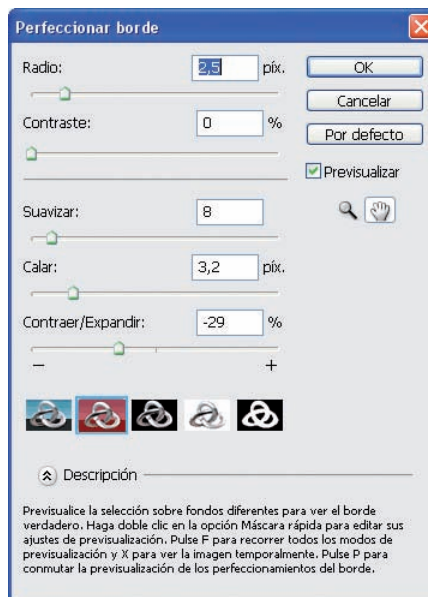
Perfeccionar borde

Radio: 2,5 píx.

OK

Cancelar

Por defecto

Previsualizar

Contraste: 0 %

Suavizar: 8

Calar: 3,2 píx.

Contraer/Expandir: -29 %

–

+

Descripción

Previsualice la selección sobre fondos diferentes para ver el borde verdadero. Haga doble clic en la opción Máscara rápida para editar sus ajustes de previsualización. Pulse F para recorrer todos los modos de previsualización y X para ver la imagen temporalmente. Pulse P para conmutar la previsualización de los perfeccionamientos del borde.